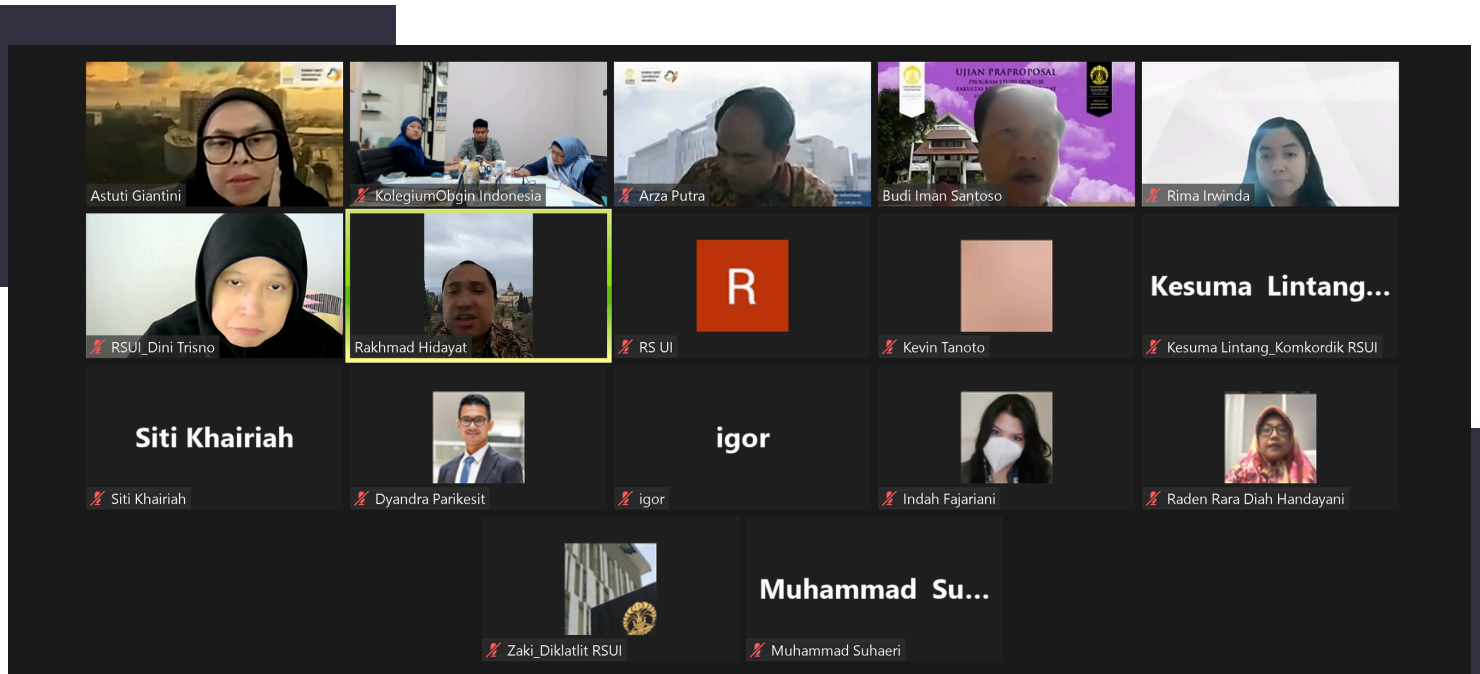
Astuti Giantini

KolegiumObgin Indonesia

Arza Putra

UJIAN PRAPROPOSAL
PROGRAM STUDI DOKTOR
FAKULTAS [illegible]

Budi Iman Santoso

Rima Irwinda

RSUI_Dini Trisno

Rakhmad Hidayat

R

RS UI

Kevin Tanoto

Kesuma Lintang...

Kesuma Lintang_Komkordik RSUI

Siti Khairiah

Siti Khairiah

Dyandra Parikesit

igor

igor

Indah Fajariani

Raden Rara Diah Handayani

Zaki_Diklatlit RSUI

Muhammad Su...

Muhammad Suhaeri